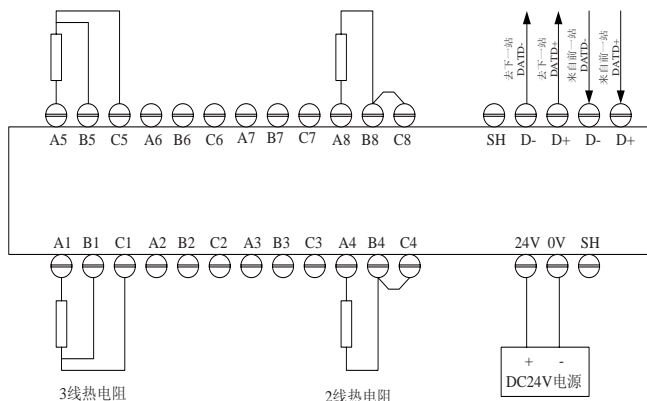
去下一站 DATD-

去下一站 DATD+

来自前一站 DATD-

来自前一站 DATD+

A5 B5 C5 A6 B6 C6 A7 B7 C7 A8 B8 C8 SH D- D+ D- D+

A1 B1 C1 A2 B2 C2 A3 B3 C3 A4 B4 C4 24V 0V SH

+ -

DC24V电源

3线热电阻

2线热电阻